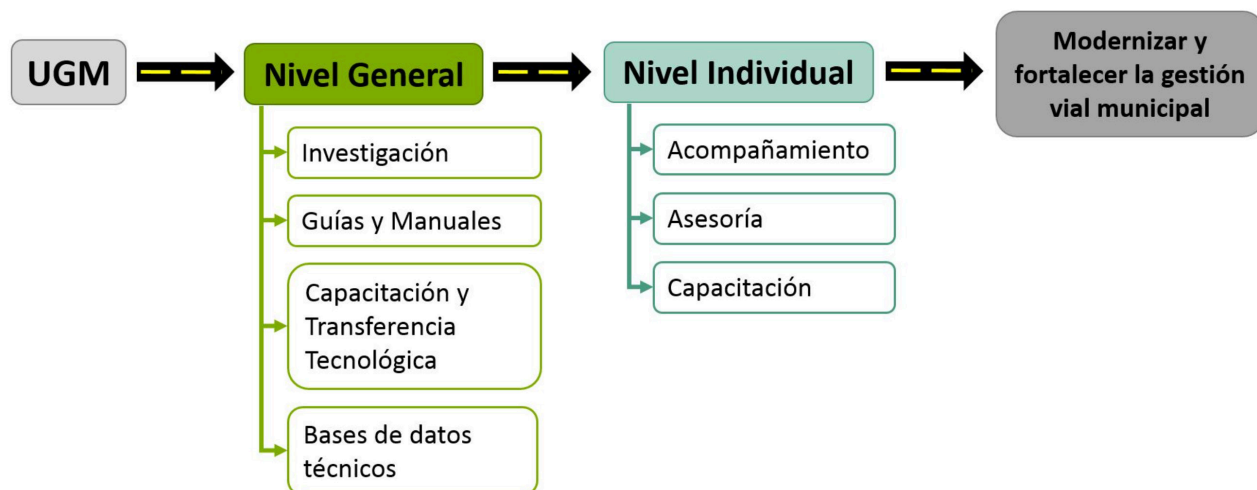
UGM

Nivel General

Investigación

Guías y Manuales

Capacitación y Transferencia Tecnológica

Bases de datos técnicos

Nivel Individual

Acompañamiento

Asesoría

Capacitación

Modernizar y fortalecer la gestión vial municipal